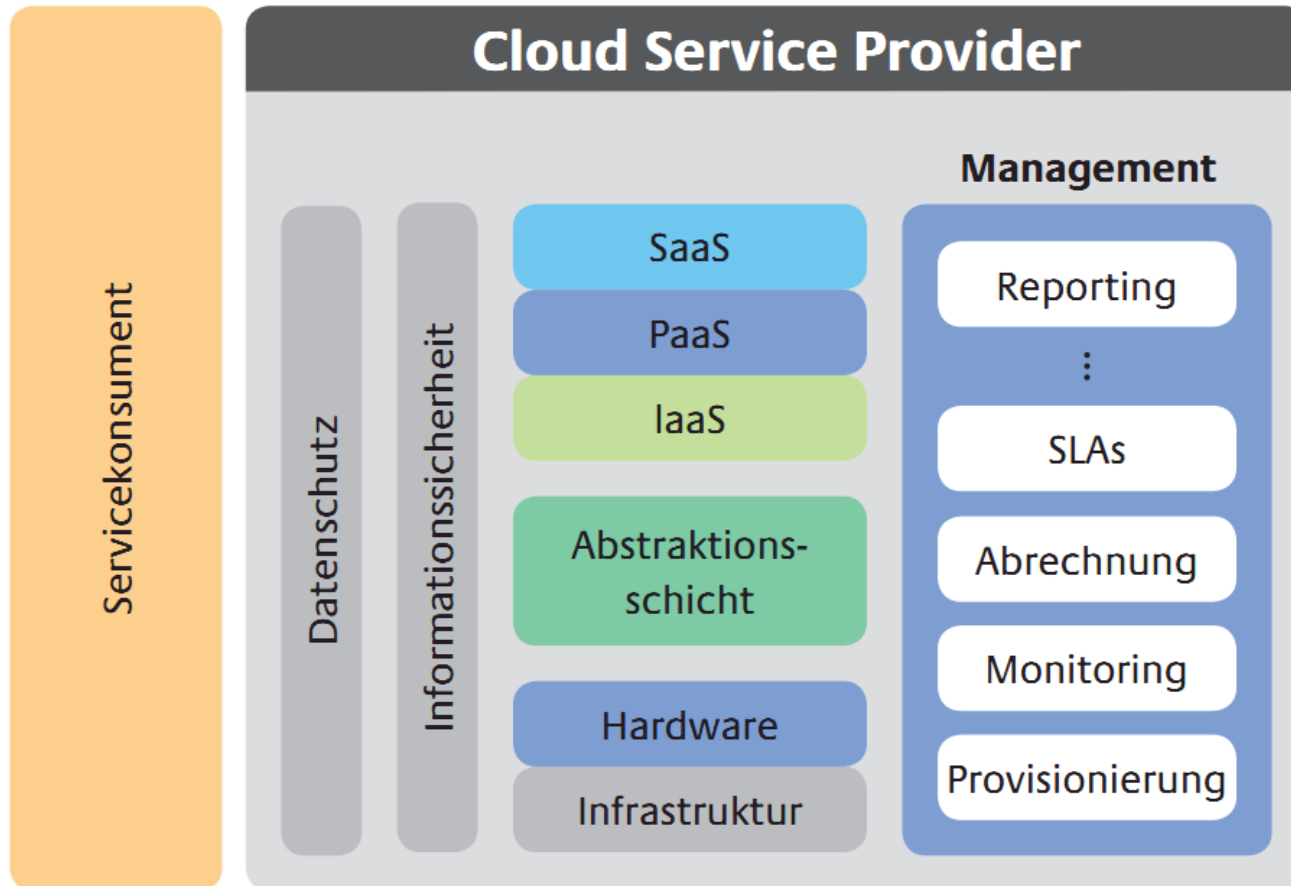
Servicekonsument

Cloud Service Provider

Datenschutz

Informationssicherheit

SaaS

PaaS

IaaS

Abstraktionsschicht

Hardware

Infrastruktur

Management

Reporting

⋮

SLAs

Abrechnung

Monitoring

Provisionierung